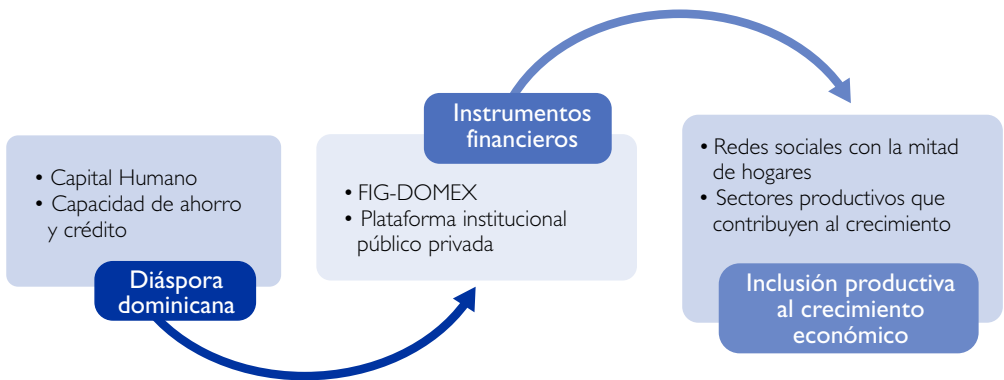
• Capital Humano
• Capacidad de ahorro y crédito

Diáspora dominicana

Instrumentos financieros

• FIG-DOMEX
• Plataforma institucional público privada

• Redes sociales con la mitad de hogares
• Sectores productivos que contribuyen al crecimiento

Inclusión productiva al crecimiento económico